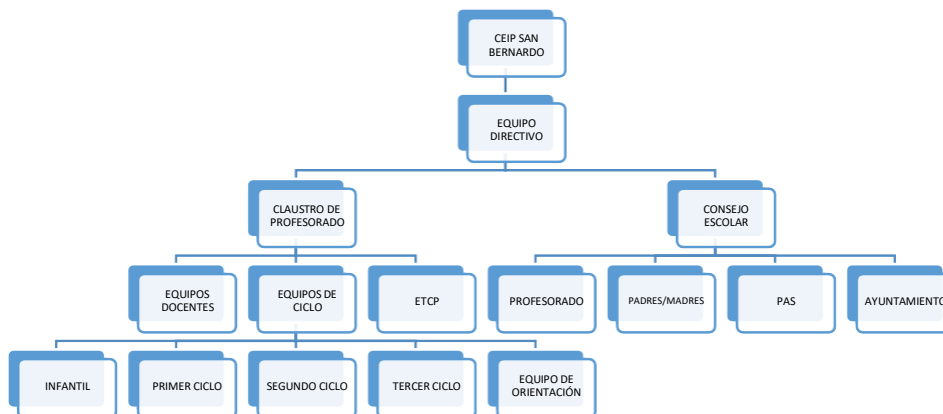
CEIP SAN BERNARDO

EQUIPO DIRECTIVO

CLAUSTRO DE PROFESORADO

CONSEJO ESCOLAR

EQUIPOS DOCENTES

EQUIPOS DE CICLO

ETCP

PROFESORADO

PADRES/MADRES

PAS

AYUNTAMIENTO

INFANTIL

PRIMER CICLO

SEGUNDO CICLO

TERCER CICLO

EQUIPO DE ORIENTACIÓN